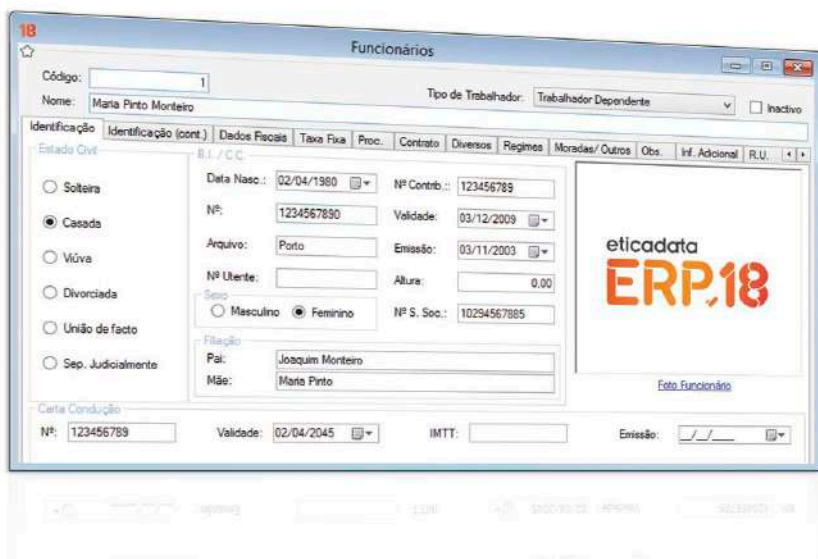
18

Funcionários

Código: 1

Nome: Maria Pinto Monteiro

Tipo de Trabalhador: Trabalhador Dependente

Inactivo

Identificação | Identificação (cont.) | Dados Fiscais | Taxa Fixa | Proc. | Contrato | Diversos | Regimes | Moradas/ Outros | Obs. | Inf. Adicional | R.U.

Estado Civil

Solteira

Casada

Viúva

Divorciada

União de facto

Sep. Judicialmente

B.I. / C.C.

Data Nasc.: 02/04/1980

Nº: 1234567890

Arquivo: Porto

Nº Utente:

Nº Contrib.: 123456789

Validade: 03/12/2009

Emissão: 03/11/2003

Altura: 0.00

Sexo

Masculino

Feminino

Nº S. Soc.: 10294567885

Filiação

Pai: Joaquim Monteiro

Mãe: Maria Pinto

eticadata

ERP.18

Foto Funcionário

Carta Condução

Nº: 123456789

Validade: 02/04/2045

IMTT:

Emissão: __/__/____